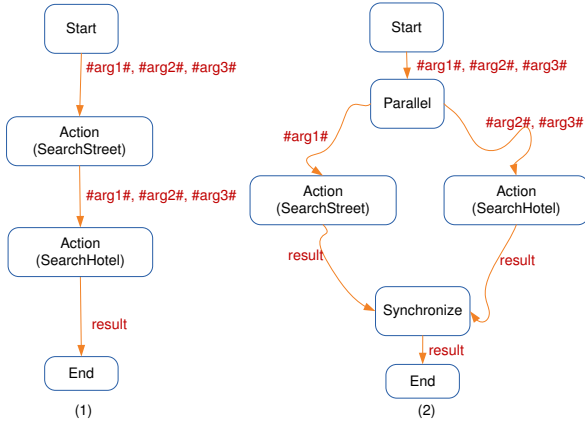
Start

#arg1#, #arg2#, #arg3#

Action
(SearchStreet)

#arg1#, #arg2#, #arg3#

Action
(SearchHotel)

result

End

(1)

Start

#arg1#, #arg2#, #arg3#

Parallel

#arg1#

#arg2#, #arg3#

Action
(SearchStreet)

Action
(SearchHotel)

result

result

Synchronize

result

End

(2)